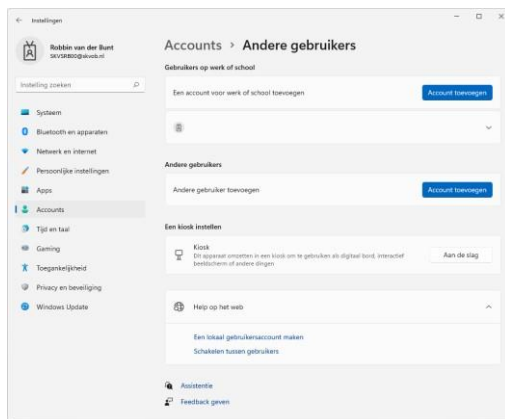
← Instellingen

Robbin van der Bunt
SKVSR800@skvob.nl

Instelling zoeken

Systeem
Bluetooth en apparaten
Netwerk en internet
Persoonlijke instellingen
Apps
Accounts
Tijd en taal
Gaming
Toegankelijkheid
Privacy en beveiliging
Windows Update

Accounts › Andere gebruikers

Gebruikers op werk of school

Een account voor werk of school toevoegen
Account toevoegen

Andere gebruikers

Andere gebruiker toevoegen
Account toevoegen

Een kiosk instellen

Kiosk
Dit apparaat omzetten in een kiosk om te gebruiken als digitaal bord, interactief beeldscherm of andere dingen
Aan de slag

Help op het web

Een lokaal gebruikersaccount maken
Schakelen tussen gebruikers

Assistentie
Feedback geven